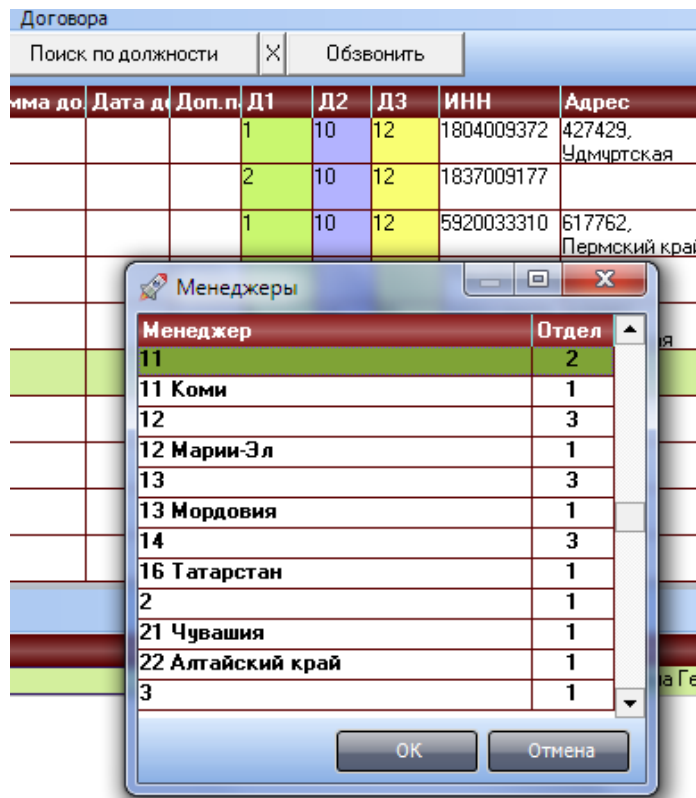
Договора

Поиск по должности | X | Обзвонить

| мма до | Дата д | Доп.п | Д1 | Д2 | Д3 | ИНН | Адрес |
|---|---|---|---|---|---|---|---|
| | | | 1 | 10 | 12 | 1804009372 | 427429, Удмуртская |
| | | | 2 | 10 | 12 | 1837009177 | |
| | | | 1 | 10 | 12 | 5920033310 | 617762, Пермский край |

Менеджеры

| Менеджер | Отдел |
|---|---|
| 11 | 2 |
| 11 Коми | 1 |
| 12 | 3 |
| 12 Марии-Эл | 1 |
| 13 | 3 |
| 13 Мордовия | 1 |
| 14 | 3 |
| 16 Татарстан | 1 |
| 2 | 1 |
| 21 Чувашия | 1 |
| 22 Алтайский край | 1 |
| 3 | 1 |

ОК | Отмена

ия

на Ге